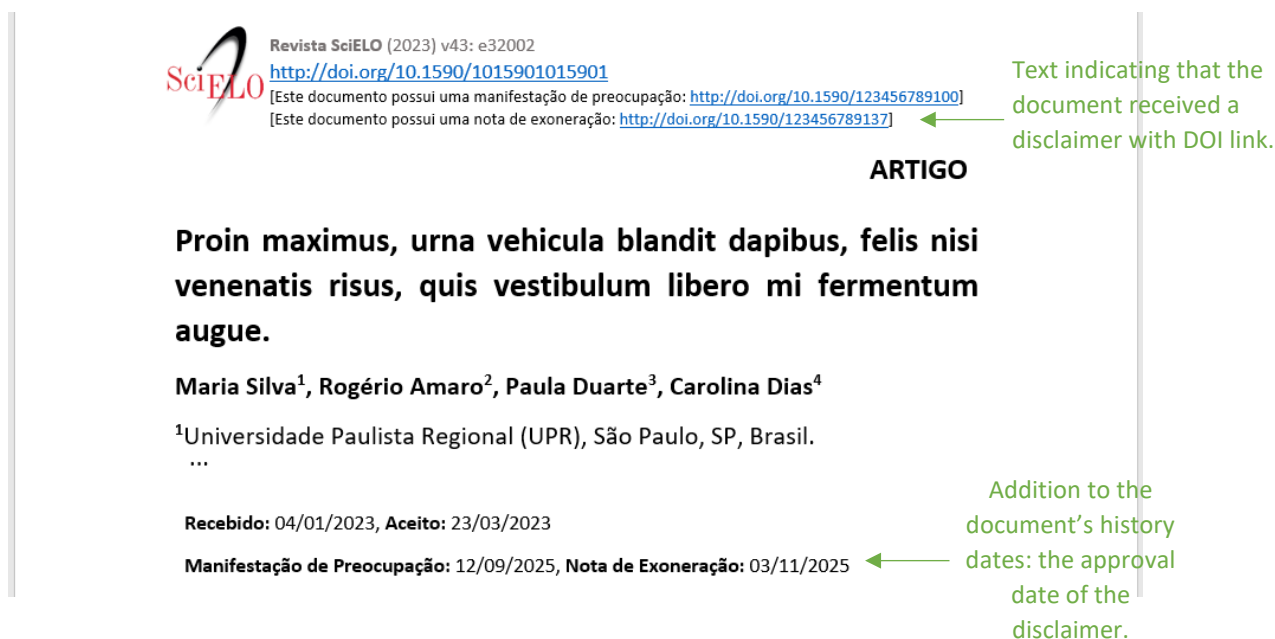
SciELO

Revista SciELO (2023) v43: e32002
http://doi.org/10.1590/1015901015901
[Este documento possui uma manifestação de preocupação: http://doi.org/10.1590/123456789100]
[Este documento possui uma nota de exoneração: http://doi.org/10.1590/123456789137]

Text indicating that the document received a disclaimer with DOI link.

ARTIGO

Proin maximus, urna vehicula blandit dapibus, felis nisi venenatis risus, quis vestibulum libero mi fermentum augue.

Maria Silva$^1$, Rogério Amaro$^2$, Paula Duarte$^3$, Carolina Dias$^4$

$^1$Universidade Paulista Regional (UPR), São Paulo, SP, Brasil.
...

Recebido: 04/01/2023, Aceito: 23/03/2023

Manifestação de Preocupação: 12/09/2025, Nota de Exoneração: 03/11/2025

Addition to the document's history dates: the approval date of the disclaimer.